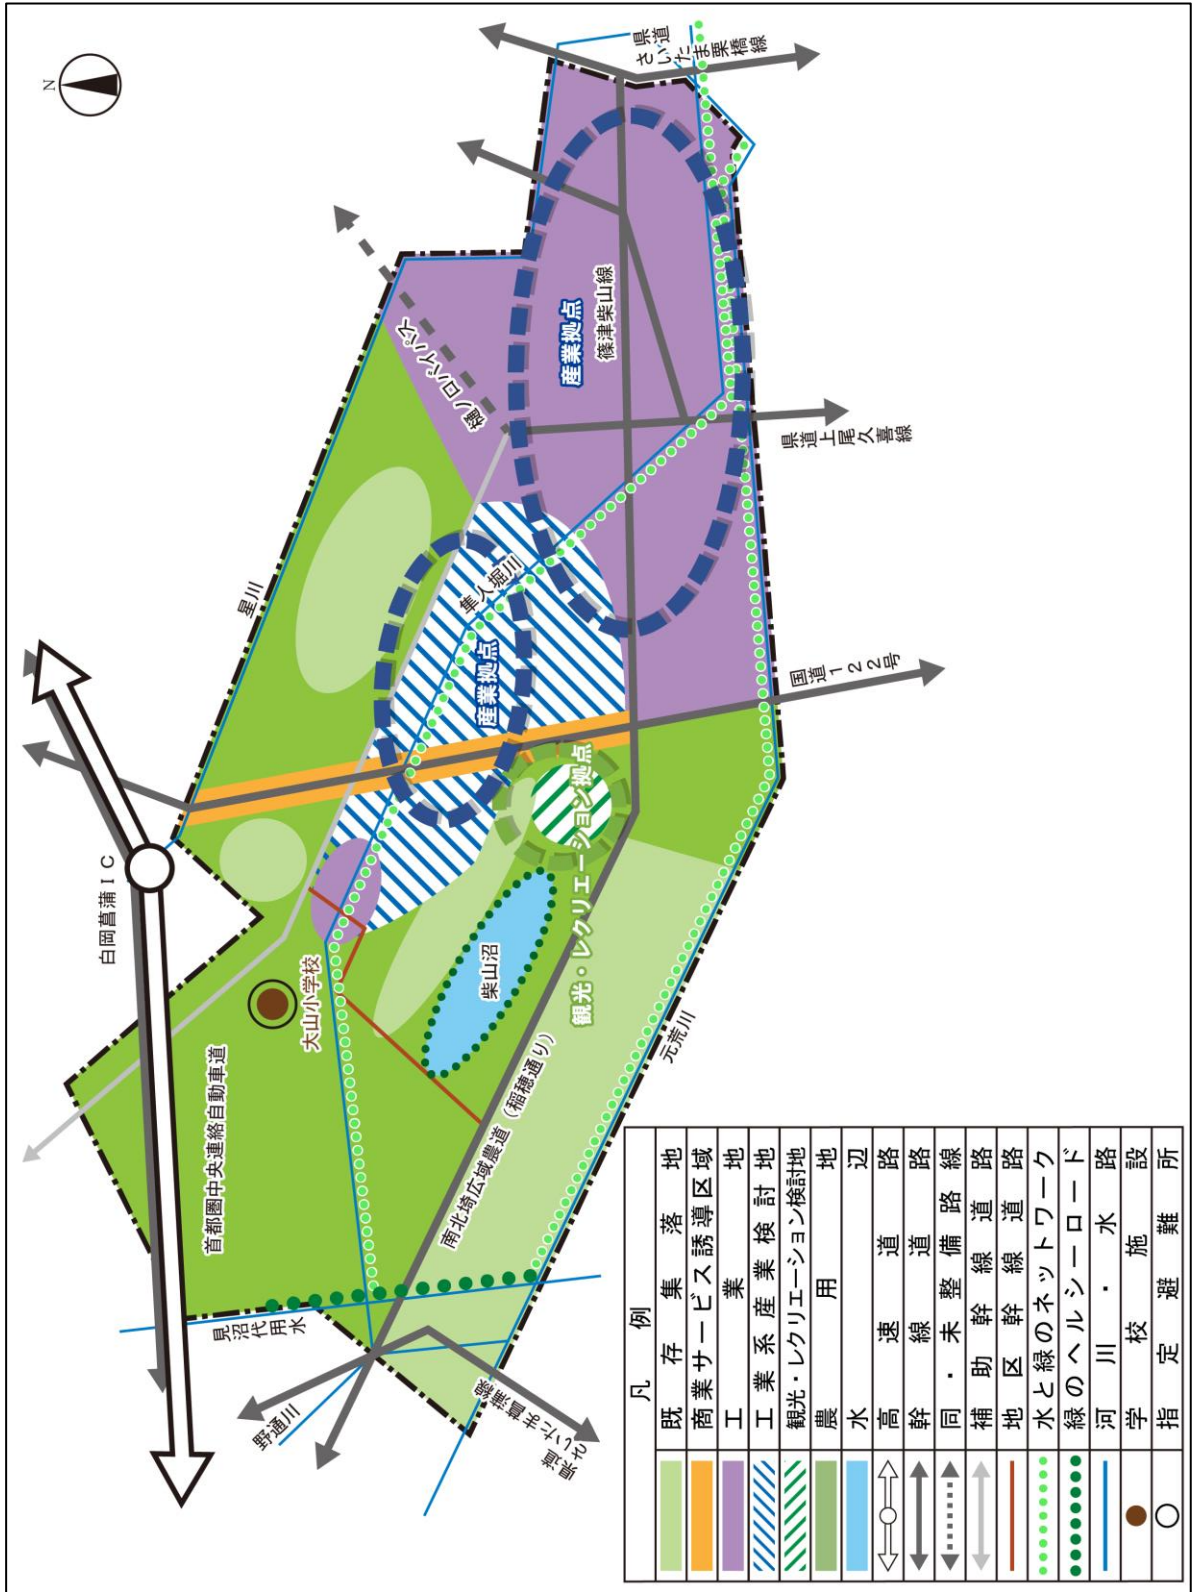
N

県道さいたま栗橋線

産業拠点
篠津柴山線

県道上尾久喜線

ロマンロード通り

星川

隼人堀川

産業拠点

国道122号

観光・レクリエーション拠点

白岡菖蒲IC

大山小学校

柴山沼

観光・レクリエーション(稲穂通り)

元荒川

首都圏中央連絡自動車道

南北埼玉広域農道

見沼代用水

野通川

県道さいたま菖蒲線

凡例
| | |
|---|---|
| | 既存集落地 |
| | 商業サービス誘導区域 |
| | 工業地 |
| | 工業系産業検討地 |
| | 観光・レクリエーション検討地 |
| | 農用地 |
| | 水辺 |
| | 高速道路 |
| | 幹線道路 |
| | 同・未整備路線 |
| | 補助幹線道路 |
| | 地区幹線道路 |
| | 水と緑のネットワーク |
| | 緑のヘルシーロード |
| | 河川・水路 |
| | 学校施設 |
| | 指定避難所 |